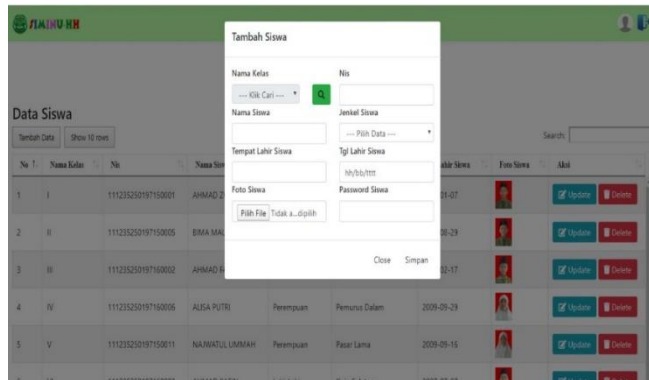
SIMIKU HH

Data Siswa

Tambah Data Show 10 rows

Search:

| No | Nama Kelas | Nis | Nama Siswa | Jenkel Siswa | Tempat Lahir Siswa | Tgl Lahir Siswa | Foto Siswa | Aksi |
|---|---|---|---|---|---|---|---|---|
| 1 | I | 111235250197150001 | AHMAD Z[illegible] | | | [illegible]01-07 | | Update Delete |
| 2 | II | 111235250197150005 | BIMA MA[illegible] | | | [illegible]0-29 | | Update Delete |
| 3 | III | 111235250197150002 | AHMAD F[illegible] | | | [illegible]02-17 | | Update Delete |
| 4 | IV | 111235250197160006 | ALISA PUTRI | Perempuan | Pemurus Dalam | 2009-09-29 | | Update Delete |
| 5 | V | 111235250197150011 | NAJWATUL UMMAH | Perempuan | Pasar Lama | 2009-09-15 | | Update Delete |

Tambah Siswa

Nama Kelas
--- Klik Cari ---
Nis
Nama Siswa
Jenkel Siswa
--- Pilih Data ---
Tempat Lahir Siswa
Tgl Lahir Siswa
hh/bb/tttt
Foto Siswa
Pilih File Tidak s...dipilih
Password Siswa

Close Simpan